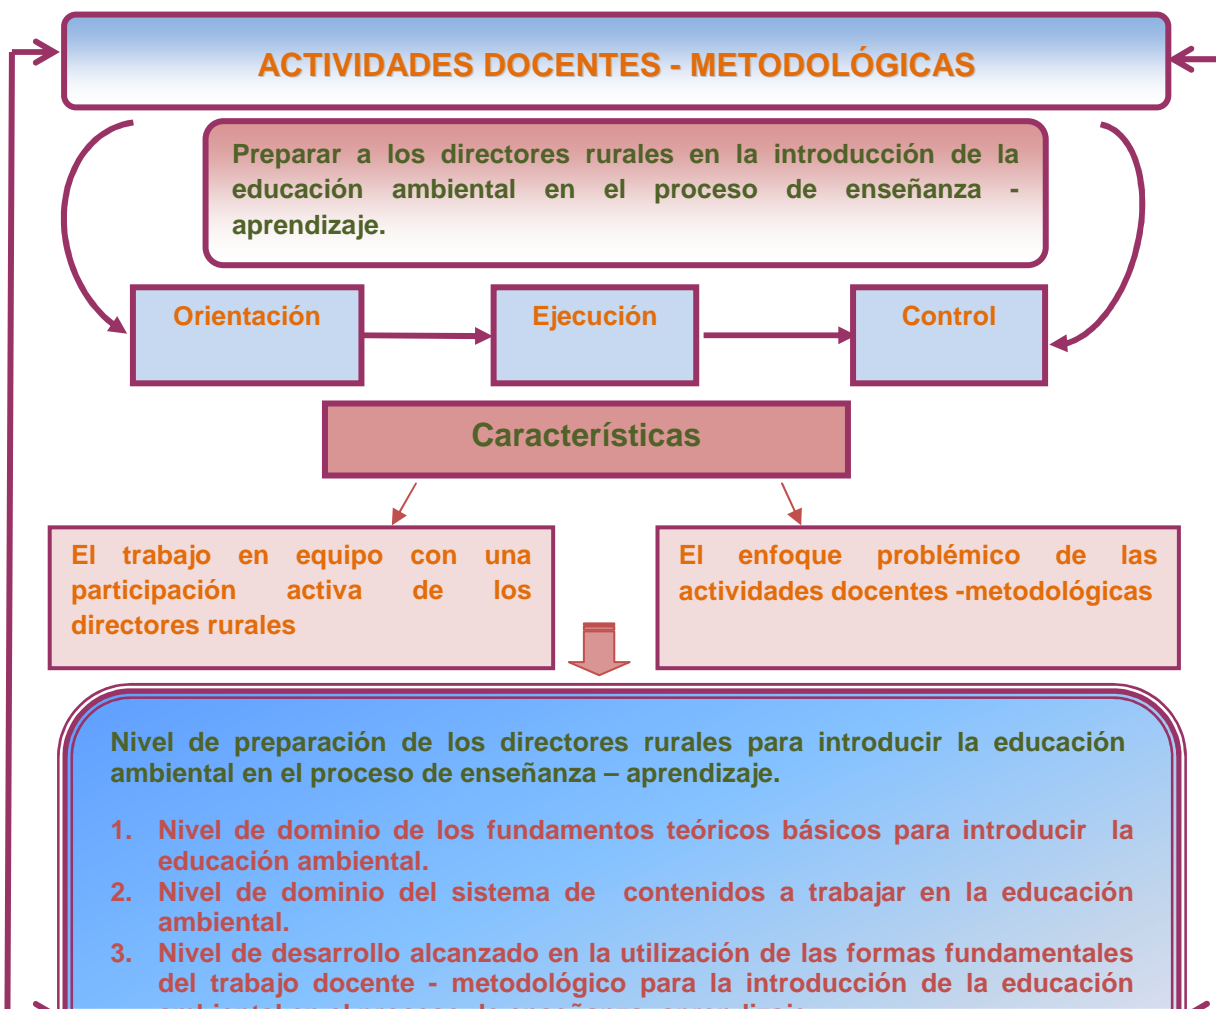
ACTIVIDADES DOCENTES - METODOLÓGICAS

Preparar a los directores rurales en la introducción de la educación ambiental en el proceso de enseñanza - aprendizaje.

Orientación

Ejecución

Control

Características

El trabajo en equipo con una participación activa de los directores rurales

El enfoque problémico de las actividades docentes -metodológicas

Nivel de preparación de los directores rurales para introducir la educación ambiental en el proceso de enseñanza – aprendizaje.

1. Nivel de dominio de los fundamentos teóricos básicos para introducir la educación ambiental.
2. Nivel de dominio del sistema de contenidos a trabajar en la educación ambiental.
3. Nivel de desarrollo alcanzado en la utilización de las formas fundamentales del trabajo docente - metodológico para la introducción de la educación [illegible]